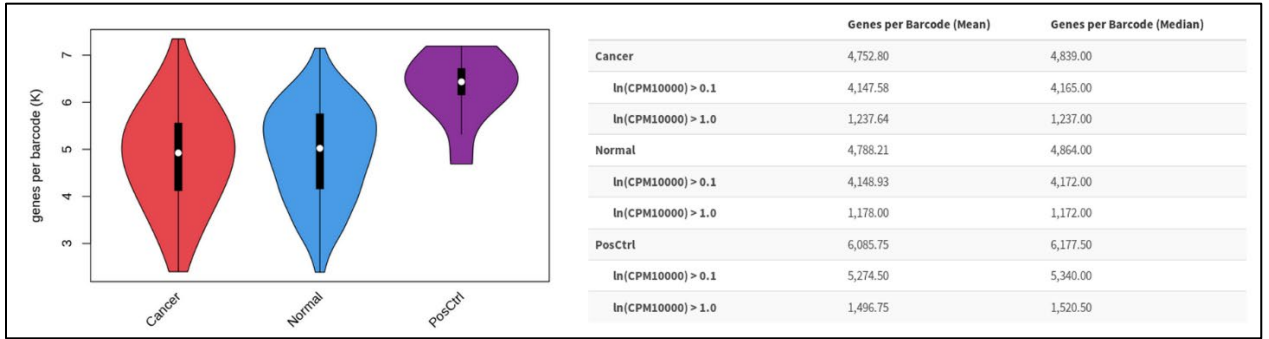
genes per barcode (K)

7
6
5
4
3

Cancer
Normal
PosCtrl

| | Genes per Barcode (Mean) | Genes per Barcode (Median) |
|---|---|---|
| Cancer | 4,752.80 | 4,839.00 |
| ln(CPM10000) > 0.1 | 4,147.58 | 4,165.00 |
| ln(CPM10000) > 1.0 | 1,237.64 | 1,237.00 |
| Normal | 4,788.21 | 4,864.00 |
| ln(CPM10000) > 0.1 | 4,148.93 | 4,172.00 |
| ln(CPM10000) > 1.0 | 1,178.00 | 1,172.00 |
| PosCtrl | 6,085.75 | 6,177.50 |
| ln(CPM10000) > 0.1 | 5,274.50 | 5,340.00 |
| ln(CPM10000) > 1.0 | 1,496.75 | 1,520.50 |